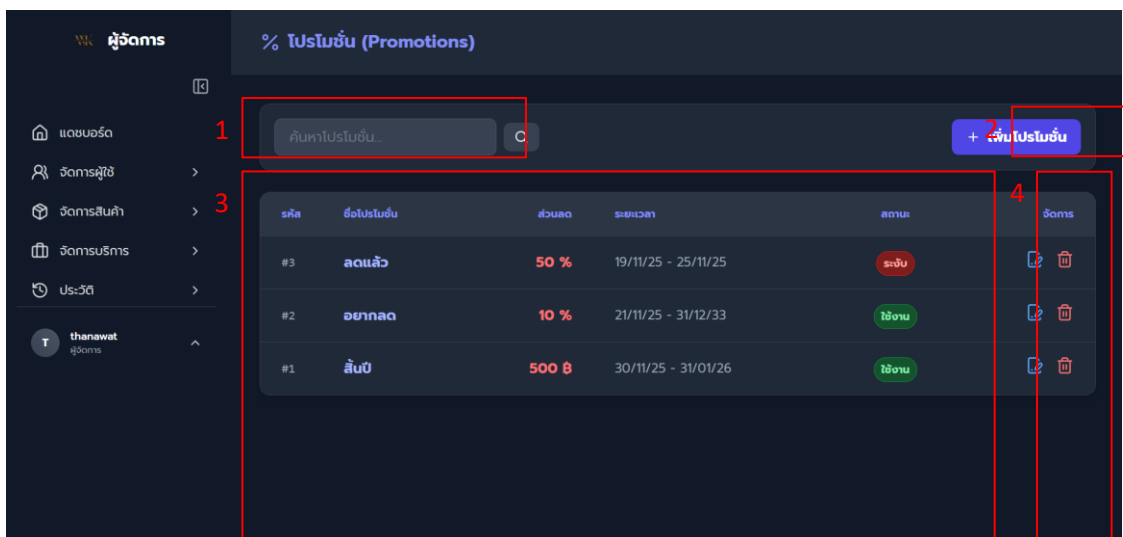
ผู้จัดการ

% โปรโมชั่น (Promotions)

แดชบอร์ด
จัดการผู้ใช้
จัดการสินค้า
จัดการบริการ
ประวัติ

T thanawat
ผู้จัดการ

1
ค้นหาโปรโมชั่น...

2
+ เพิ่มโปรโมชั่น

3

4

| รหัส | ชื่อโปรโมชั่น | ส่วนลด | ระยะเวลา | สถานะ | จัดการ |
|---|---|---|---|---|---|
| #3 | ลดแล้ว | 50 % | 19/11/25 - 25/11/25 | ระงับ | |
| #2 | อยากลด | 10 % | 21/11/25 - 31/12/33 | ใช้งาน | |
| #1 | สิ้นปี | 500 ฿ | 30/11/25 - 31/01/26 | ใช้งาน | |